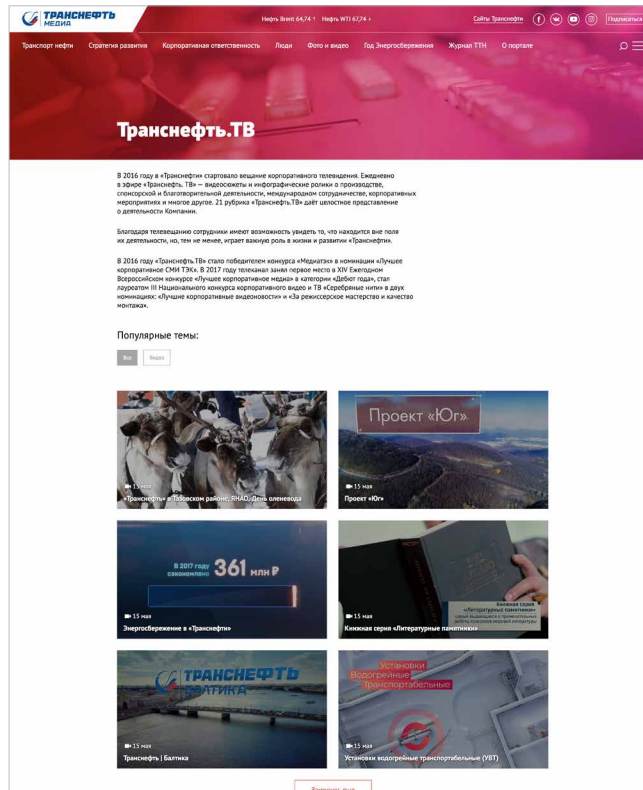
ТРАНСНЕФТЬ МЕДИА

Нефть Brent 64,74 ↑ Нефть WTI 67,74 ↓

Сайты Транснефти

Подписаться

Транспорт нефти Стратегия развития Корпоративная ответственность Люди Фото и видео Год Энергосбережения Журнал ТТН О портале

Транснефть.ТВ

В 2016 году в «Транснефти» стартовало вещание корпоративного телевидения. Ежедневно в эфире «Транснефть. ТВ» — видеосюжеты и инфографические ролики о производстве, спонсорской и благотворительной деятельности, международном сотрудничестве, корпоративных мероприятиях и многое другое. 21 рубрика «Транснефть.ТВ» даёт целостное представление о деятельности Компании.

Благодаря телевещанию сотрудники имеют возможность увидеть то, что находится вне поля их деятельности, но, тем не менее, играет важную роль в жизни и развитии «Транснефти».

В 2016 году «Транснефть.ТВ» стало победителем конкурса «Медиатэк» в номинации «Лучшее корпоративное СМИ ТЭК». В 2017 году телеканал занял первое место в XIV Ежегодном Всероссийском конкурсе «Лучшее корпоративное медиа» в категории «Дебют года», стал лауреатом III Национального конкурса корпоративного видео и ТВ «Серебряные нити» в двух номинациях: «Лучшие корпоративные видеоновости» и «За режиссерское мастерство и качество монтажа».

Популярные темы:

Все Видео

15 мая
«Транснефть» в Тазовском районе, ЯНАО. День оленевода

Проект «Юг»
15 мая
Проект «Юг»

В 2017 году сэкономлено 361 млн ₽
15 мая
Энергосбережение в «Транснефти»

Книжная серия «Литературные памятники»
15 мая
Книжная серия «Литературные памятники»

ТРАНСНЕФТЬ БАЛТИКА
15 мая
Транснефть | Балтика

Установки Водогрейные Транспортабельные
15 мая
Установки водогрейные транспортабельные (УВТ)

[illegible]